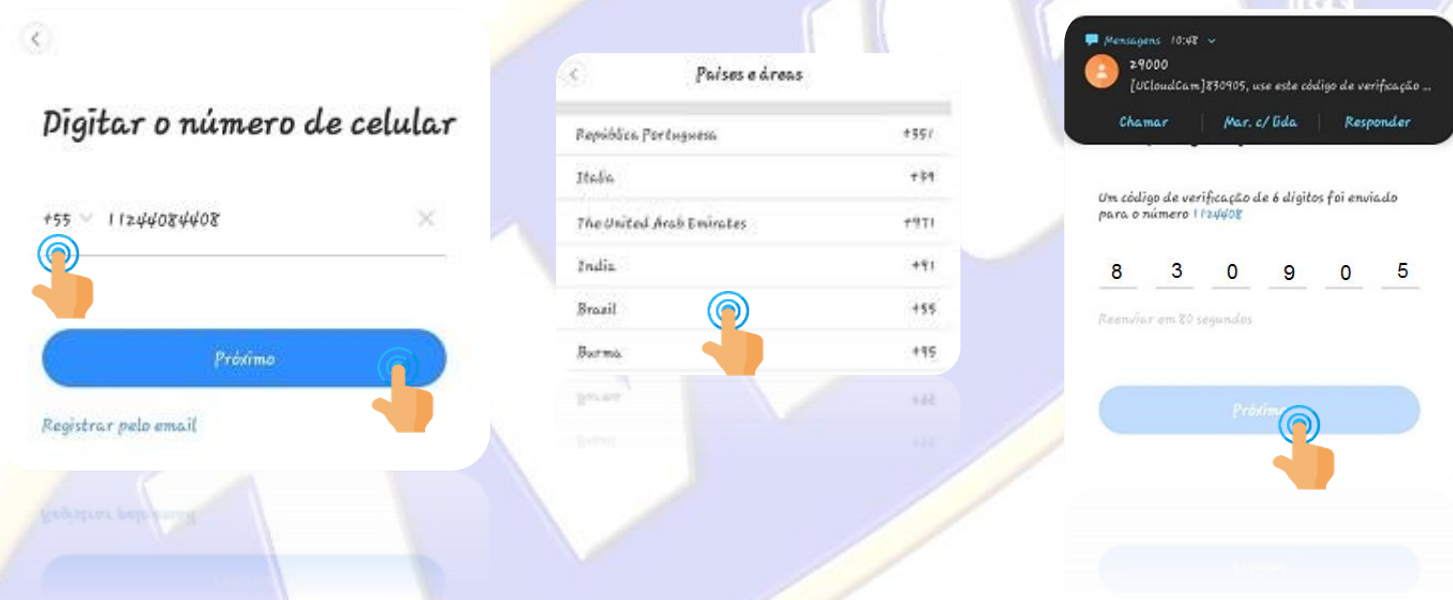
Digitar o número de celular

+55 11244084408

Próximo

Registrar pelo email

Países e áreas

República Portuguesa +351

Itália +39

The United Arab Emirates +971

India +91

Brasil +55

Burma +95

Mensagens 10:48

29000

[UCloudCam]830905, use este código de verificação ...

Chamar

Mar. c/ lida

Responder

Um código de verificação de 6 dígitos foi enviado para o número 1124408

8 3 0 9 0 5

Reenviar em 20 segundos

Próximo